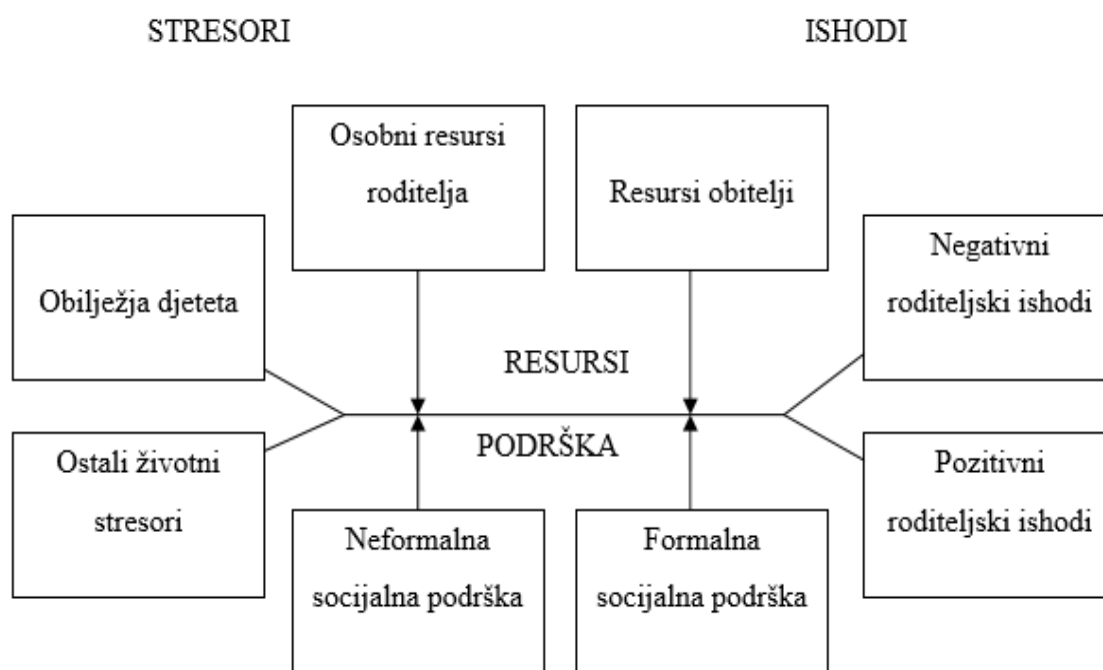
STRESORI

ISHODI

Osobni resursi roditelja

Resursi obitelji

Obilježja djeteta

Negativni roditeljski ishodi

RESURSI

PODRŠKA

Ostali životni stresori

Pozitivni roditeljski ishodi

Neformalna socijalna podrška

Formalna socijalna podrška